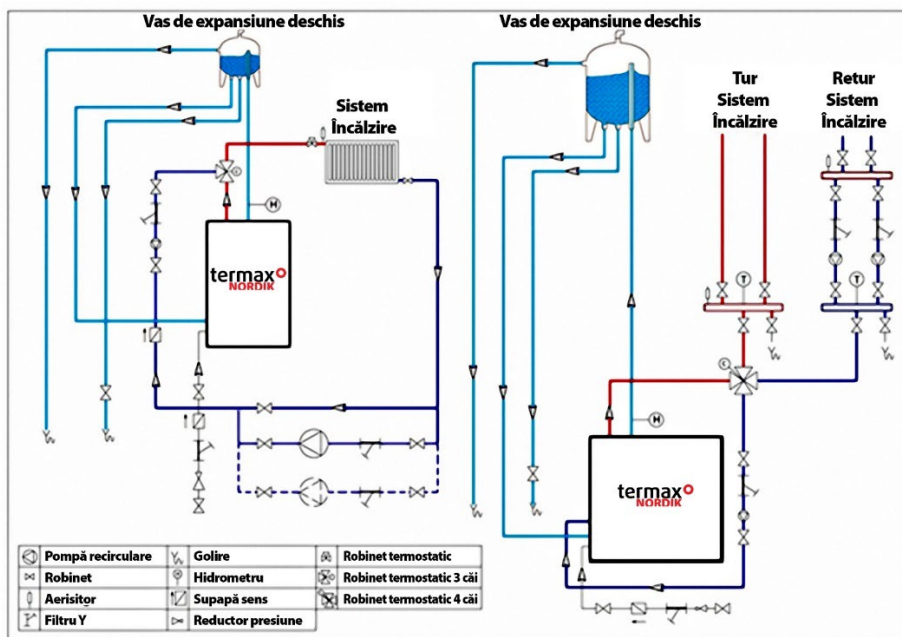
Vas de expansiune deschis

Sistem Încălzire

termax NORDIK

Vas de expansiune deschis

Tur Sistem Încălzire

Retur Sistem Încălzire

termax NORDIK

| Pompă recirculare | Golire | Robinet termostatic |
|---|---|---|
| Robinet | Hidrometru | Robinet termostatic 3 căi |
| Aerisitor | Supapă sens | Robinet termostatic 4 căi |
| Filtru Y | Reductor presiune | |